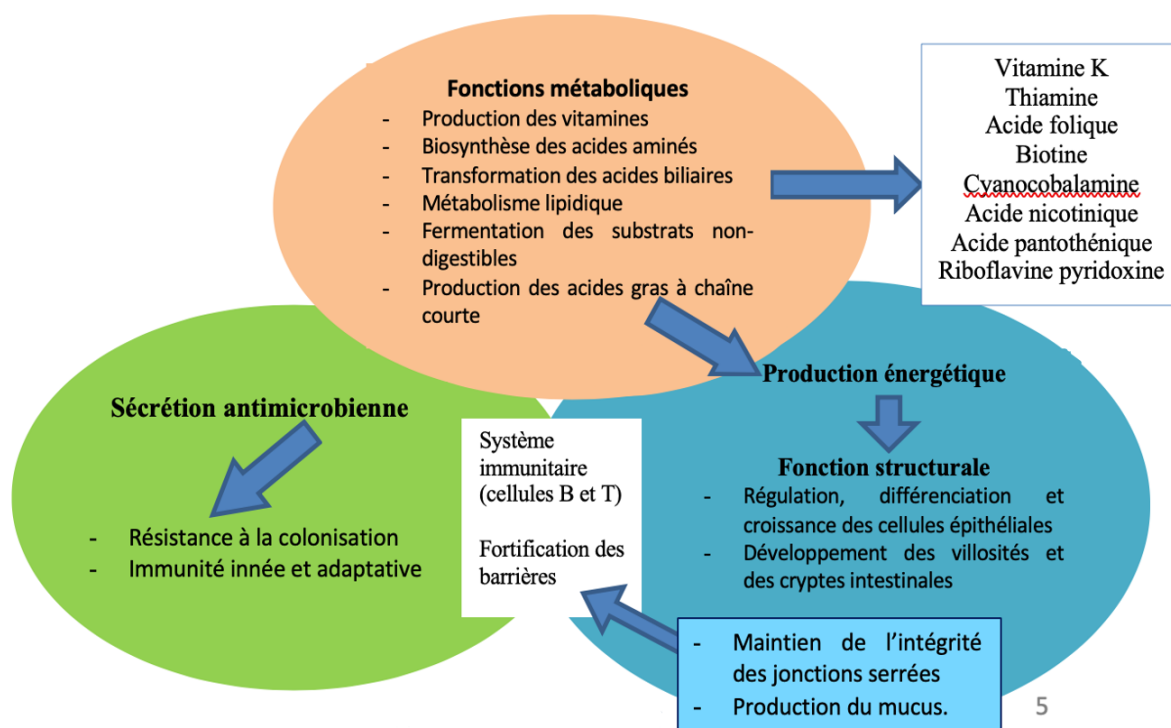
Fonctions métaboliques
- Production des vitamines
- Biosynthèse des acides aminés
- Transformation des acides biliaires
- Métabolisme lipidique
- Fermentation des substrats non-digestibles
- Production des acides gras à chaîne courte

Vitamine K
Thiamine
Acide folique
Biotine
Cyanocobalamine
Acide nicotinique
Acide pantothénique
Riboflavine pyridoxine

Production énergétique

Sécrétion antimicrobienne

- Résistance à la colonisation
- Immunité innée et adaptative

Système immunitaire (cellules B et T)

Fortification des barrières

Fonction structurale
- Régulation, différenciation et croissance des cellules épithéliales
- Développement des villosités et des cryptes intestinales

- Maintien de l'intégrité des jonctions serrées
- Production du mucus.

5